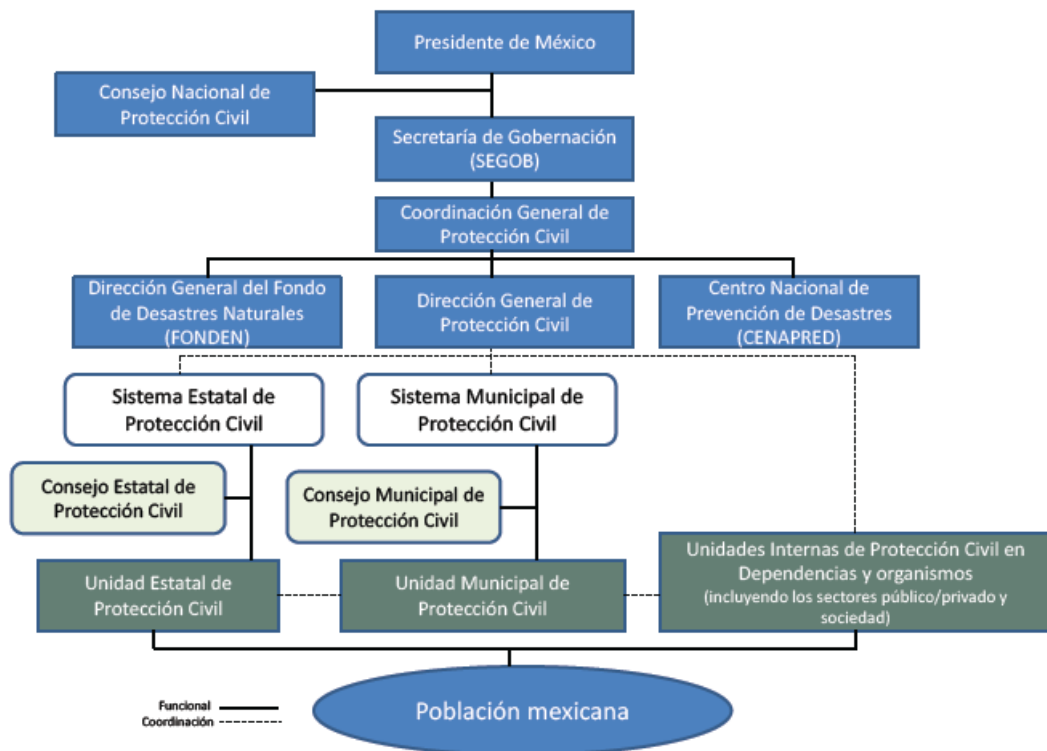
Presidente de México

Consejo Nacional de Protección Civil

Secretaría de Gobernación (SEGOB)

Coordinación General de Protección Civil

Dirección General del Fondo de Desastres Naturales (FONDEN)

Dirección General de Protección Civil

Centro Nacional de Prevención de Desastres (CENAPRED)

Sistema Estatal de Protección Civil

Sistema Municipal de Protección Civil

Consejo Estatal de Protección Civil

Consejo Municipal de Protección Civil

Unidad Estatal de Protección Civil

Unidad Municipal de Protección Civil

Unidades Internas de Protección Civil en Dependencias y organismos (incluyendo los sectores público/privado y sociedad)

Funcional
Coordinación

Población mexicana